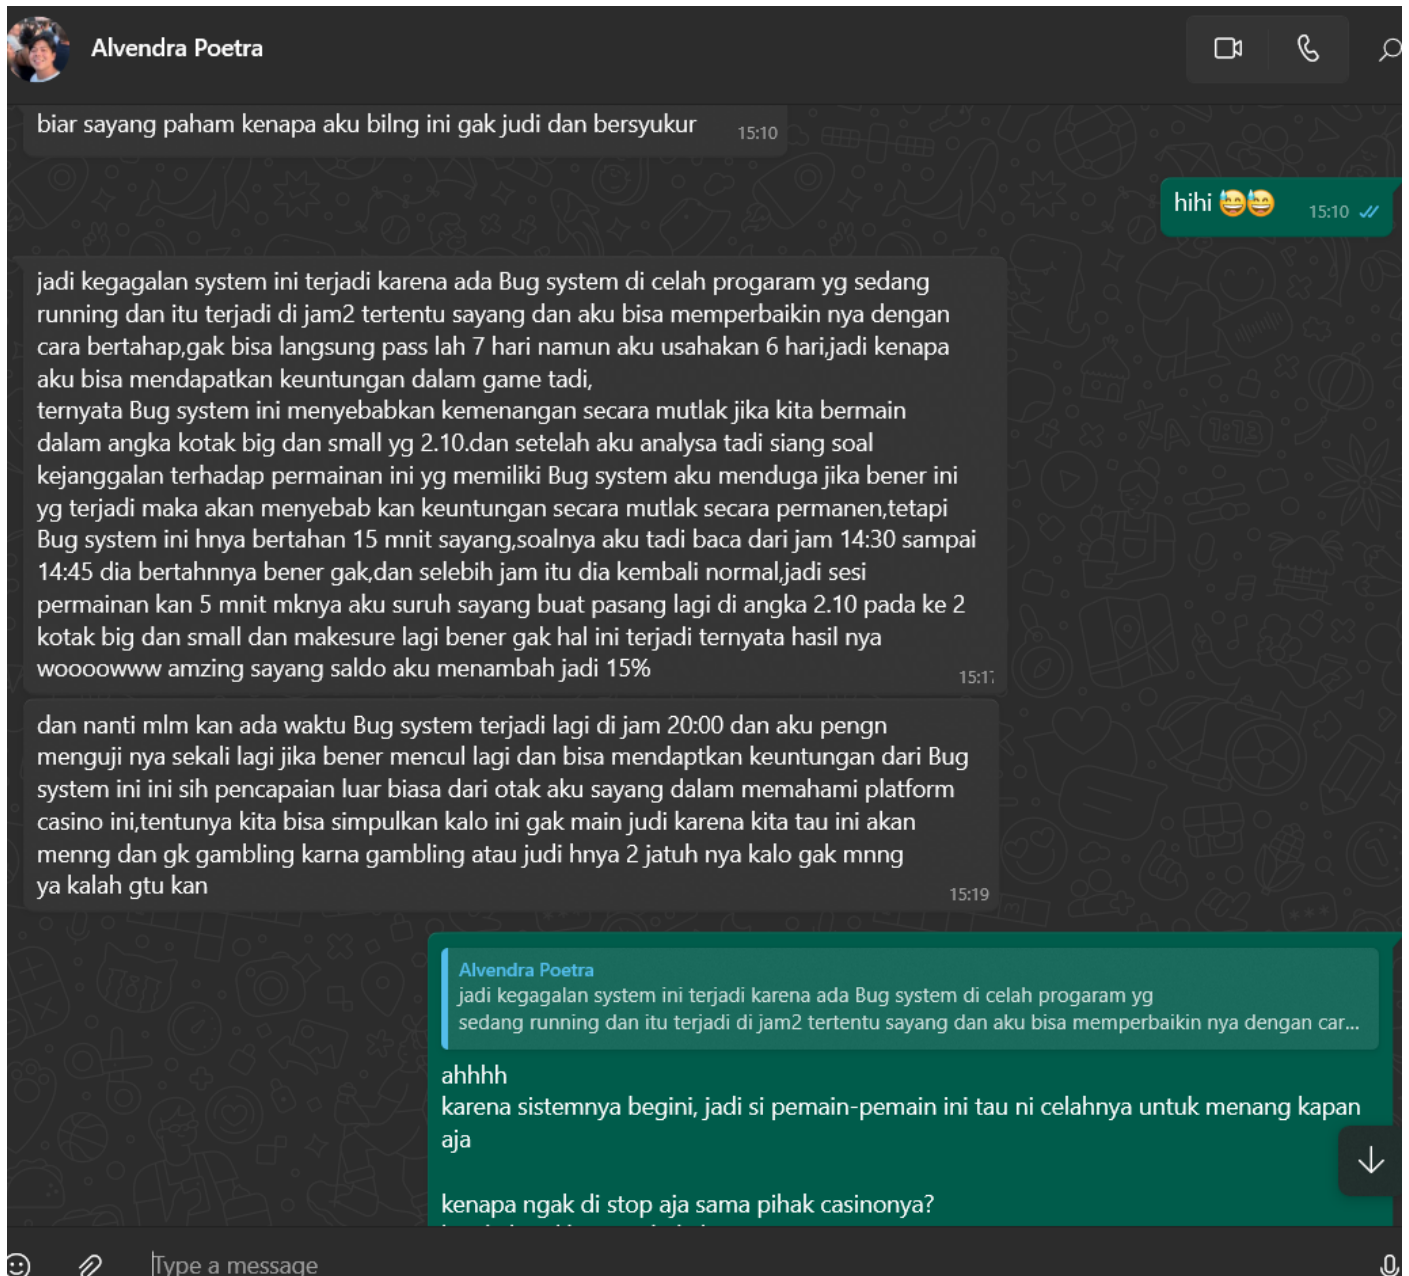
Alvendra Poetra

biar sayang paham kenapa aku bilng ini gak judi dan bersyukur 15:10

hihi 😂😂 15:10

jadi kegagalan system ini terjadi karena ada Bug system di celah progaram yg sedang running dan itu terjadi di jam2 tertentu sayang dan aku bisa memperbaikin nya dengan cara bertahap,gak bisa langsung pass lah 7 hari namun aku usahakan 6 hari,jadi kenapa aku bisa mendapatkan keuntungan dalam game tadi,
ternyata Bug system ini menyebabkan kemenangan secara mutlak jika kita bermain dalam angka kotak big dan small yg 2.10.dan setelah aku analysa tadi siang soal kejanggalan terhadap permainan ini yg memiliki Bug system aku menduga jika bener ini yg terjadi maka akan menyebab kan keuntungan secara mutlak secara permanen,tetapi Bug system ini hnya bertahan 15 mnit sayang,soalnya aku tadi baca dari jam 14:30 sampai 14:45 dia bertahnnya bener gak,dan selebih jam itu dia kembali normal,jadi sesi permainan kan 5 mnit mknya aku suruh sayang buat pasang lagi di angka 2.10 pada ke 2 kotak big dan small dan makesure lagi bener gak hal ini terjadi ternyata hasil nya woooowww amzing sayang saldo aku menambah jadi 15% 15:1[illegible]

dan nanti mlm kan ada waktu Bug system terjadi lagi di jam 20:00 dan aku pengn menguji nya sekali lagi jika bener mencul lagi dan bisa mendaptkan keuntungan dari Bug system ini ini sih pencapaian luar biasa dari otak aku sayang dalam memahami platform casino ini,tentunya kita bisa simpulkan kalo ini gak main judi karena kita tau ini akan menng dan gk gambling karna gambling atau judi hnya 2 jatuh nya kalo gak mnng ya kalah gtu kan 15:19

Alvendra Poetra
jadi kegagalan system ini terjadi karena ada Bug system di celah progaram yg sedang running dan itu terjadi di jam2 tertentu sayang dan aku bisa memperbaikin nya dengan car...

ahhhh
karena sistemnya begini, jadi si pemain-pemain ini tau ni celahnya untuk menang kapan aja

kenapa ngak di stop aja sama pihak casinonya?

Type a message